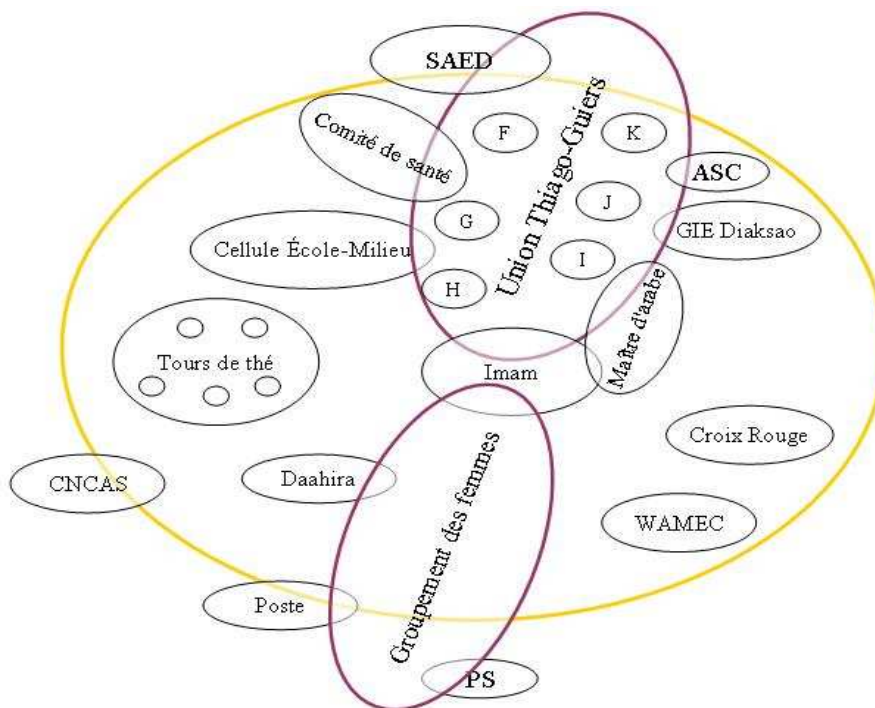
SAED

Comité de santé

F

K

Union Thiago-Guiers

ASC

G

J

GIE Diaksao

Cellule École-Milieu

I

H

Maître d'arabe

Tours de thé

Imam

Croix Rouge

CNCAS

Daahira

Groupement des femmes

WAMEC

Poste

PS